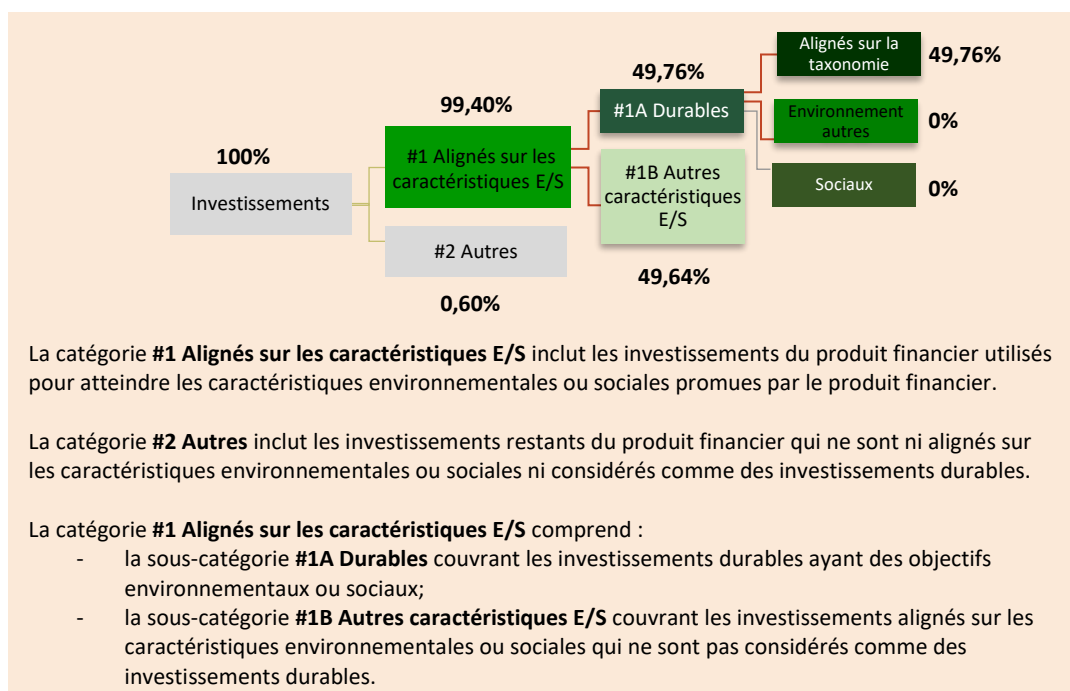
100%

Investissements

99,40%

#1 Alignés sur les caractéristiques E/S

#2 Autres

0,60%

49,76%

#1A Durables

#1B Autres caractéristiques E/S

49,64%

Alignés sur la taxonomie

49,76%

Environnement autres

0%

Sociaux

0%

La catégorie **#1 Alignés sur les caractéristiques E/S** inclut les investissements du produit financier utilisés pour atteindre les caractéristiques environnementales ou sociales promues par le produit financier.

La catégorie **#2 Autres** inclut les investissements restants du produit financier qui ne sont ni alignés sur les caractéristiques environnementales ou sociales ni considérés comme des investissements durables.

La catégorie **#1 Alignés sur les caractéristiques E/S** comprend :
- la sous-catégorie **#1A Durables** couvrant les investissements durables ayant des objectifs environnementaux ou sociaux;
- la sous-catégorie **#1B Autres caractéristiques E/S** couvrant les investissements alignés sur les caractéristiques environnementales ou sociales qui ne sont pas considérés comme des investissements durables.